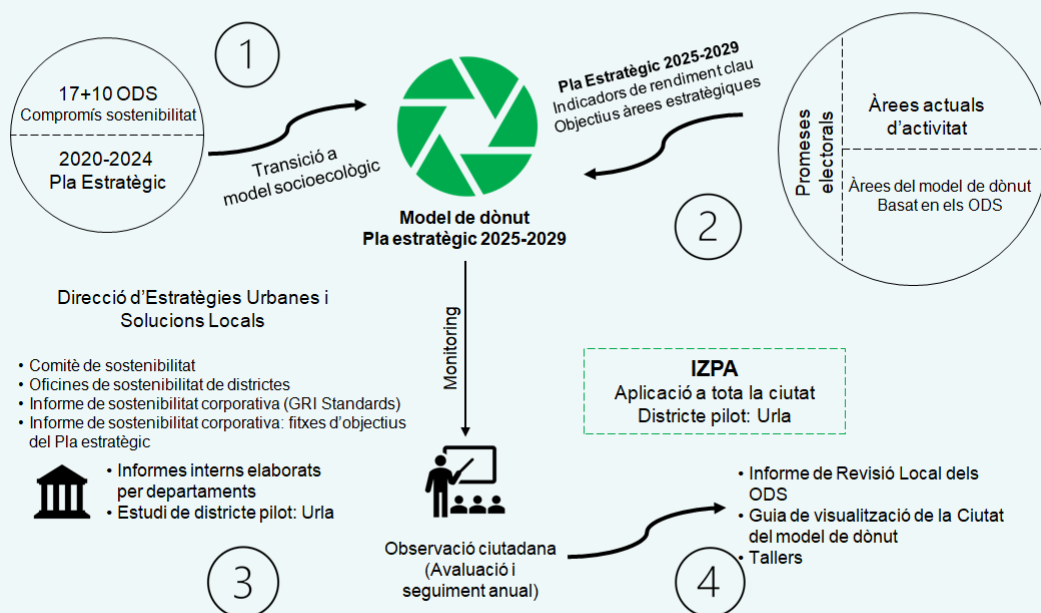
1

17+10 ODS
Compromís sostenibilitat

2020-2024
Pla Estratègic

Transició a model socioecològic

Model de dònut
Pla estratègic 2025-2029

Pla Estratègic 2025-2029
Indicadors de rendiment clau
Objectius àrees estratègiques

Promeses electorals

Àrees actuals d'activitat

Àrees del model de dònut
Basat en els ODS

2

Direcció d'Estratègies Urbanes i Solucions Locals

• Comitè de sostenibilitat
• Oficines de sostenibilitat de districtes
• Informe de sostenibilitat corporativa (GRI Standards)
• Informe de sostenibilitat corporativa: fitxes d'objectius del Pla estratègic

• Informes interns elaborats per departaments
• Estudi de districte pilot: Urla

Monitoring

IZPA
Aplicació a tota la ciutat
Districte pilot: Urla

Observació ciutadana
(Avaluació i seguiment anual)

• Informe de Revisió Local dels ODS
• Guia de visualització de la Ciutat del model de dònut
• Tallers

3

4